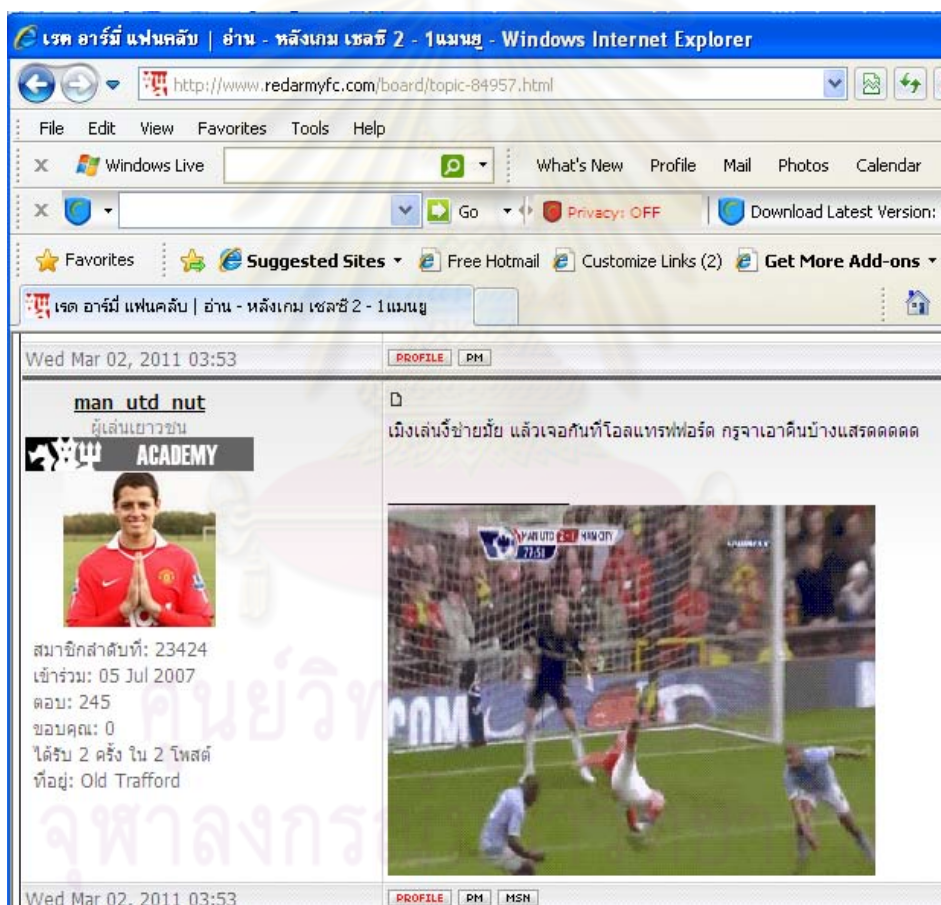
เรด อาร์มี่ แฟนคลับ | อ่าน - หลังเกม เชลซี 2 - 1แมนยู - Windows Internet Explorer

http://www.redarmyfc.com/board/topic-84957.html

File Edit View Favorites Tools Help

Windows Live What's New Profile Mail Photos Calendar

Go Privacy: OFF Download Latest Version:

Favorites Suggested Sites Free Hotmail Customize Links (2) Get More Add-ons

เรด อาร์มี่ แฟนคลับ | อ่าน - หลังเกม เชลซี 2 - 1แมนยู

Wed Mar 02, 2011 03:53

PROFILE PM

man_utd_nut
ผู้เล่นเยาวชน
ACADEMY

สมาชิกลำดับที่: 23424
เข้าร่วม: 05 Jul 2007
ตอบ: 245
ขอบคุณ: 0
ได้รับ 2 ครั้ง ใน 2 โพสต์
ที่อยู่: Old Trafford

มึงเล่นงี้ช่ายมั้ย แล้วเจอกันที่โอลแทรฟฟอร์ด กรูจาเอาคืนบ้างแสรดดดดด

MAN UTD 2-1 MAN CITY
77:51

Wed Mar 02, 2011 03:53

PROFILE PM MSN